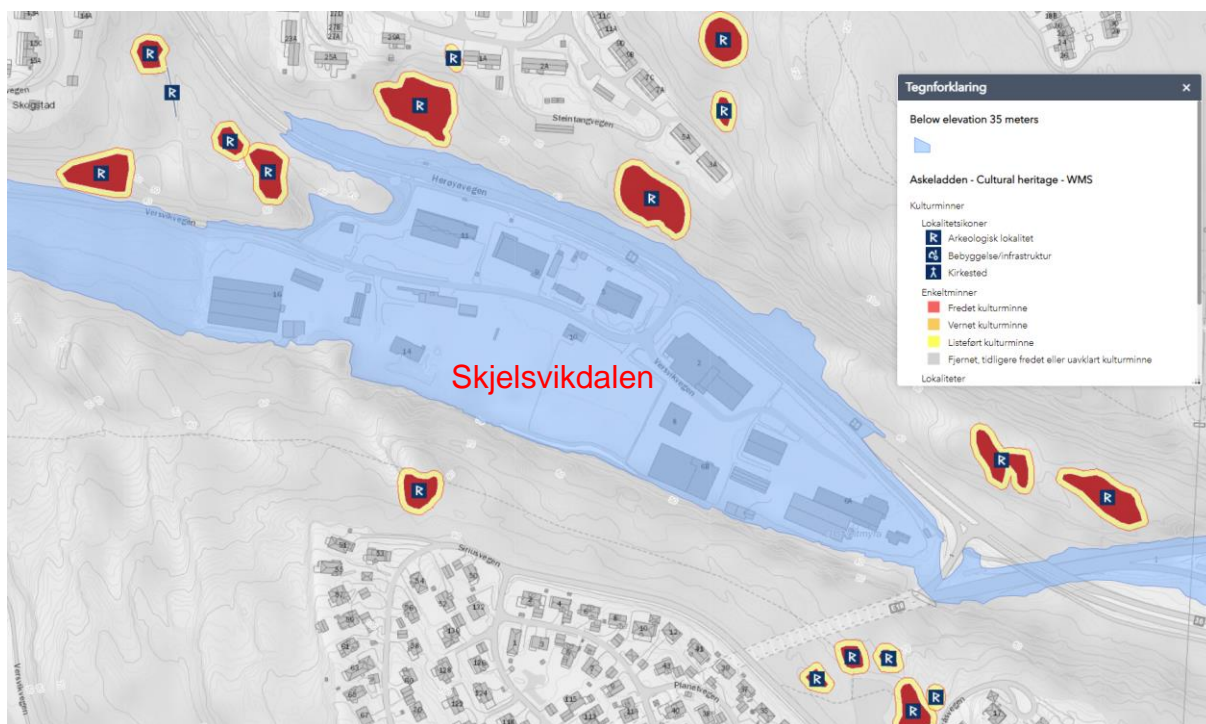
Tegnforklaring ×

Below elevation 35 meters

Askeladden - Cultural heritage - WMS

Kulturminner
Lokalitetsikoner
Arkeologisk lokalitet
Bebyggelse/infrastruktur
Kirkested
Enkeltminner
Fredet kulturminne
Vernet kulturminne
Listeført kulturminne
Fjernet, tidligere fredet eller uavklart kulturminne
Lokaliteter

Skjelsvikdalen

Skogstad
Steintangvegen
Herøyavegen
Versvikvegen
Siriusvegen
Planetvegen